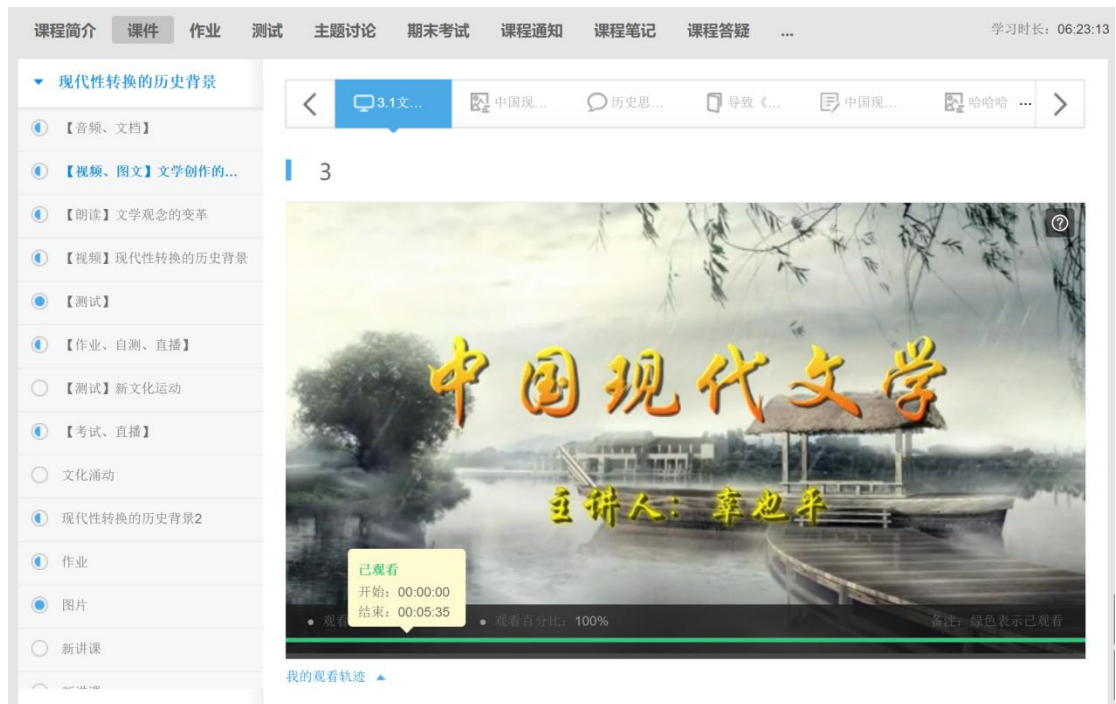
课程简介 课件 作业 测试 主题讨论 期末考试 课程通知 课程笔记 课程答疑 ...

学习时长：06:23:13

现代性转换的历史背景

【音频、文档】

【视频、图文】文学创作的...

【朗读】文学观念的变革

【视频】现代性转换的历史背景

【测试】

【作业、自测、直播】

【测试】新文化运动

【考试、直播】

文化涌动

现代性转换的历史背景2

作业

图片

新讲课

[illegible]

3.1文...

中国现...

历史思...

导致《...

中国现...

哈哈哈 ...

3

中国现代文学

主讲人：韦也平

已观看

开始：00:00:00

结束：00:05:35

• 观看

• 观看百分比：100%

备注：绿色表示已观看

我的观看轨迹